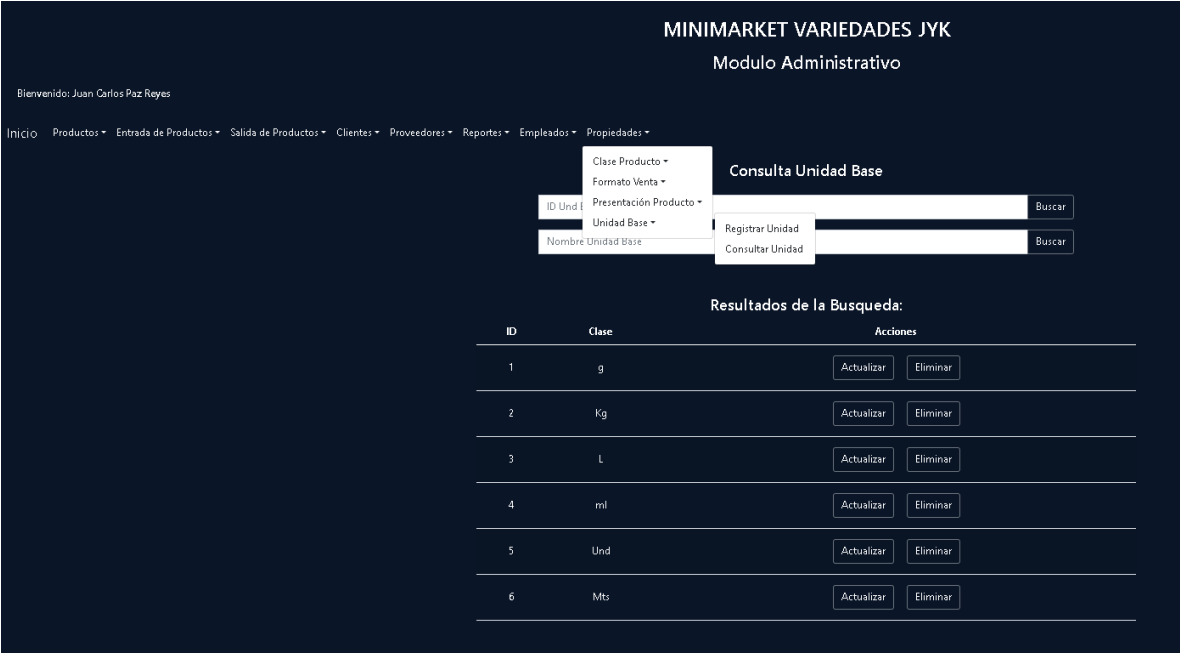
MINIMARKET VARIEDADES JYK

Modulo Administrativo

Bienvenido: Juan Carlos Paz Reyes

Inicio Productos ▾ Entrada de Productos ▾ Salida de Productos ▾ Clientes ▾ Proveedores ▾ Reportes ▾ Empleados ▾ Propiedades ▾

Clase Producto ▾
Formato Venta ▾
Presentación Producto ▾
Unidad Base ▾

Registrar Unidad
Consultar Unidad

Consulta Unidad Base

ID Und B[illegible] Buscar

Nombre Unidad Base Buscar

Resultados de la Busqueda:

| ID | Clase | Acciones |
|---|---|---|
| 1 | g | Actualizar Eliminar |
| 2 | Kg | Actualizar Eliminar |
| 3 | L | Actualizar Eliminar |
| 4 | ml | Actualizar Eliminar |
| 5 | Und | Actualizar Eliminar |
| 6 | Mts | Actualizar Eliminar |